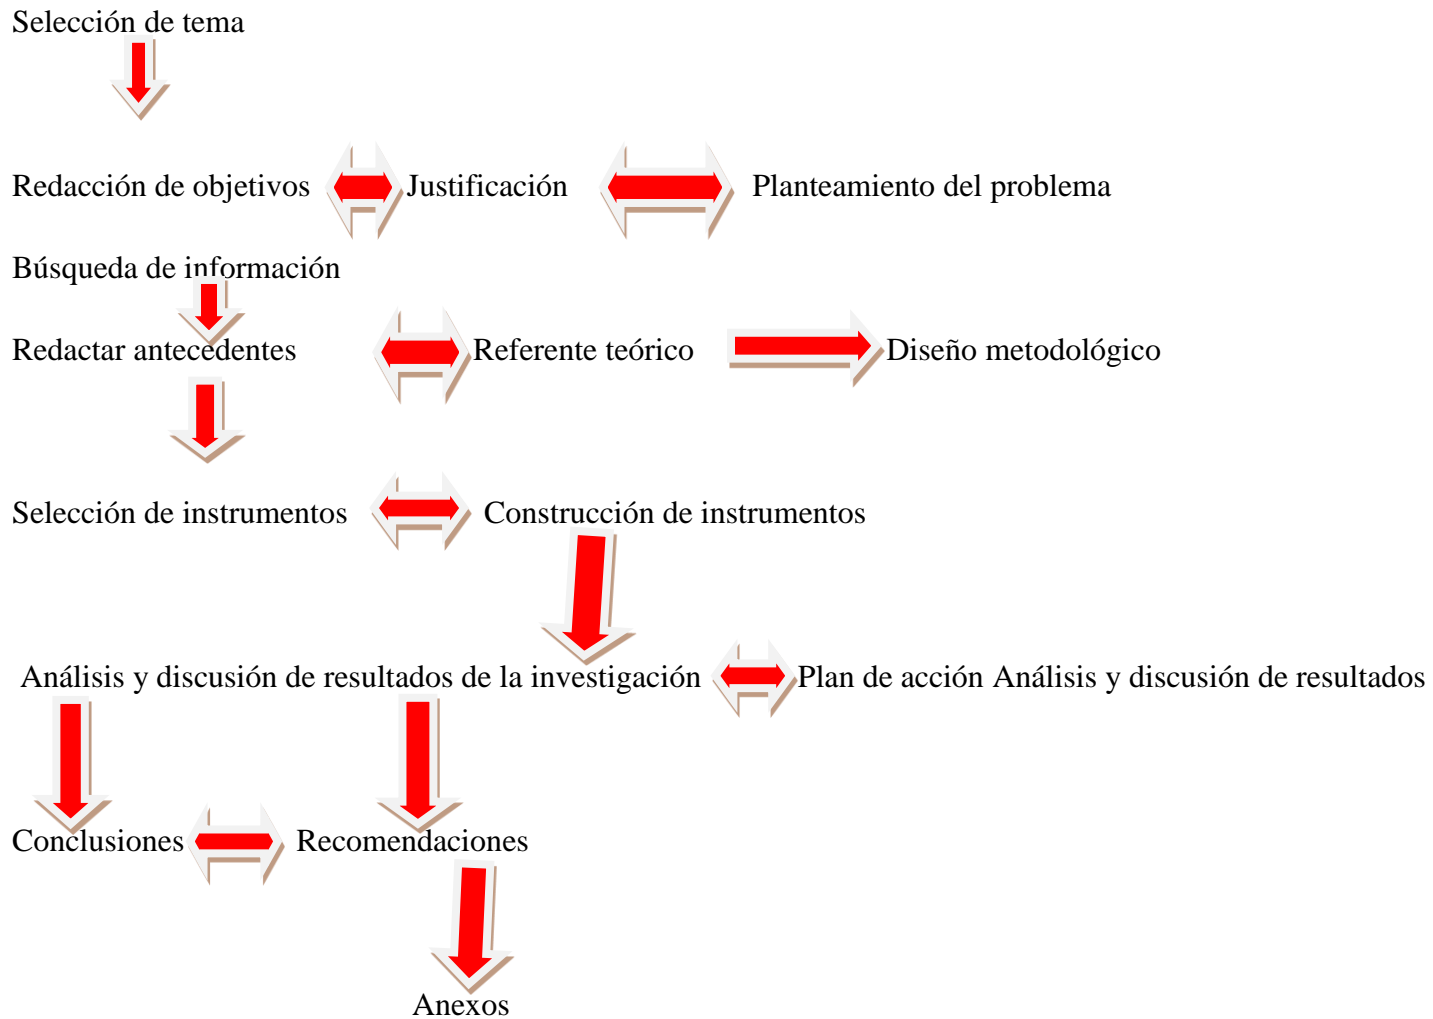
Selección de tema

Redacción de objetivos Justificación Planteamiento del problema

Búsqueda de información

Redactar antecedentes Referente teórico Diseño metodológico

Selección de instrumentos Construcción de instrumentos

Análisis y discusión de resultados de la investigación Plan de acción Análisis y discusión de resultados

Conclusiones Recomendaciones

Anexos